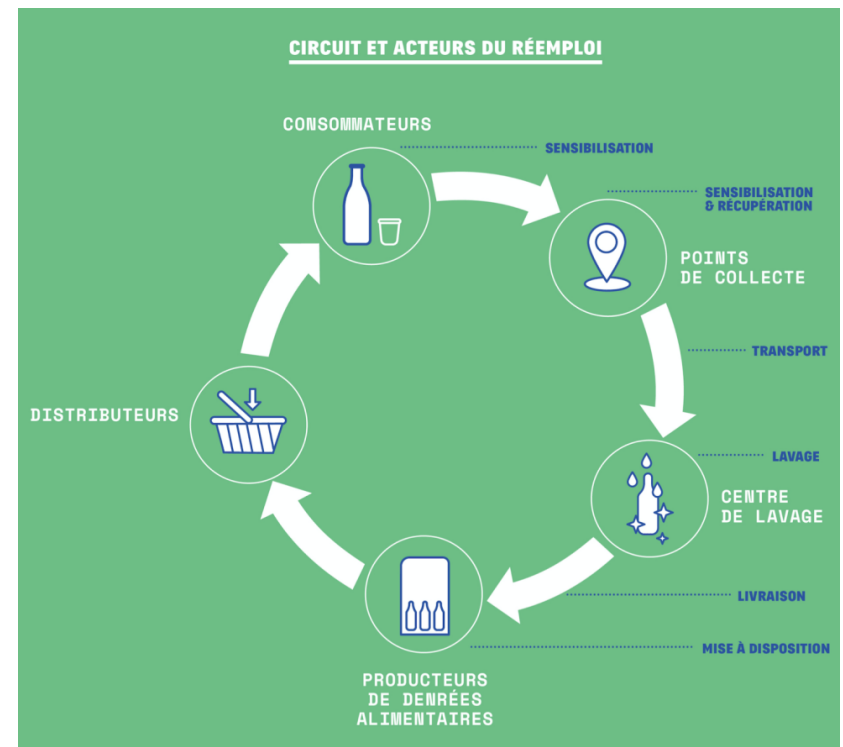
CIRCUIT ET ACTEURS DU RÉEMPLOI

CONSOMMATEURS

SENSIBILISATION

SENSIBILISATION & RÉCUPÉRATION

POINTS DE COLLECTE

TRANSPORT

LAVAGE

CENTRE DE LAVAGE

LIVRAISON

MISE À DISPOSITION

PRODUCTEURS DE DENRÉES ALIMENTAIRES

DISTRIBUTEURS